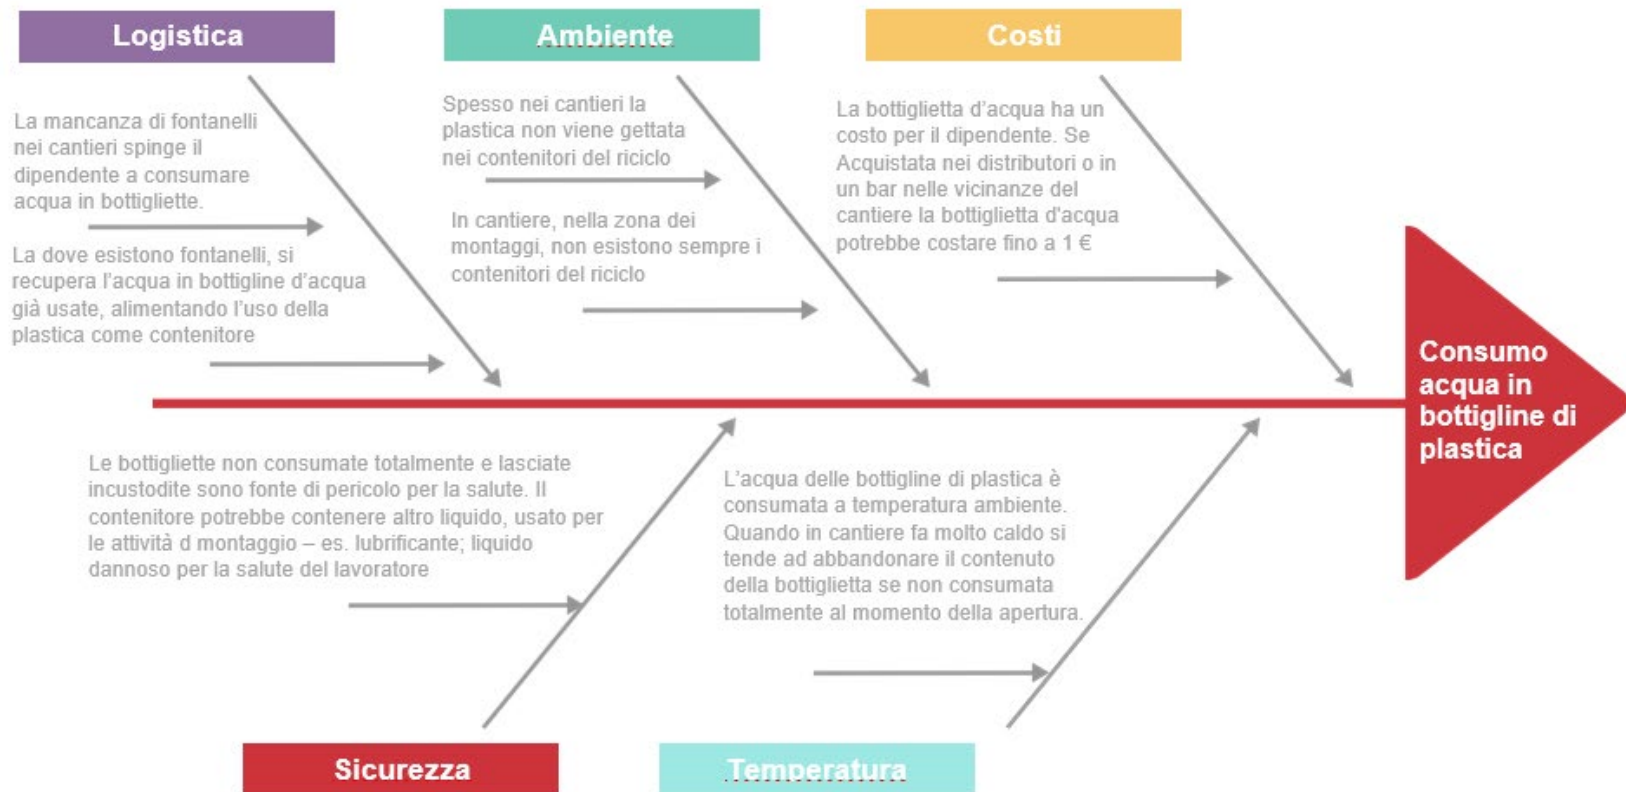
Logistica

La mancanza di fontanelli nei cantieri spinge il dipendente a consumare acqua in bottigliette.

La dove esistono fontanelli, si recupera l'acqua in bottigline d'acqua già usate, alimentando l'uso della plastica come contenitore

Ambiente

Spesso nei cantieri la plastica non viene gettata nei contenitori del riciclo

In cantiere, nella zona dei montaggi, non esistono sempre i contenitori del riciclo

Costi

La bottiglietta d'acqua ha un costo per il dipendente. Se Acquistata nei distributori o in un bar nelle vicinanze del cantiere la bottiglietta d'acqua potrebbe costare fino a 1 €

Consumo acqua in bottigline di plastica

Le bottigliette non consumate totalmente e lasciate incustodite sono fonte di pericolo per la salute. Il contenitore potrebbe contenere altro liquido, usato per le attività d montaggio – es. lubrificante; liquido dannoso per la salute del lavoratore

L'acqua delle bottigline di plastica è consumata a temperatura ambiente. Quando in cantiere fa molto caldo si tende ad abbandonare il contenuto della bottiglietta se non consumata totalmente al momento della apertura.

Sicurezza

Temperatura